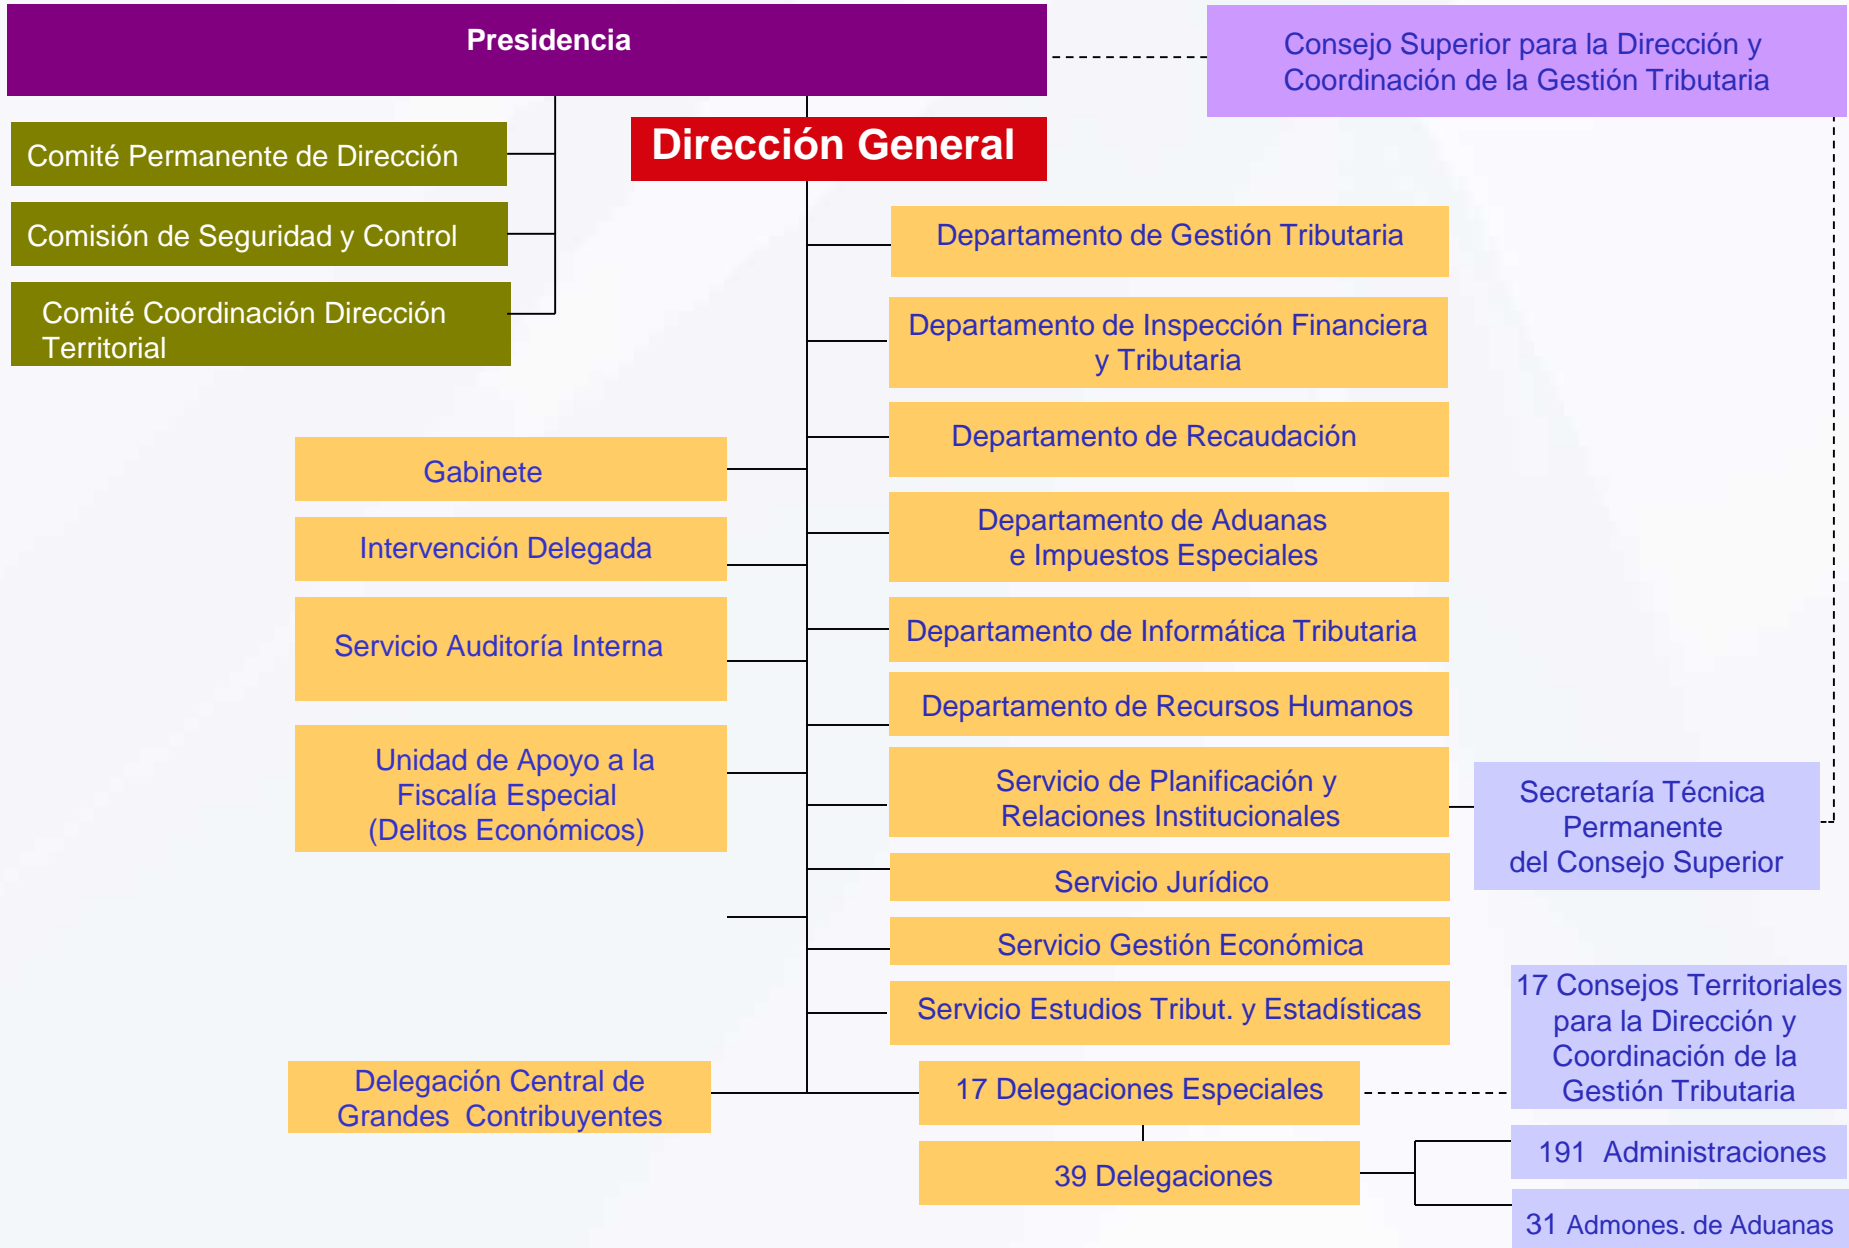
Presidencia

Consejo Superior para la Dirección y Coordinación de la Gestión Tributaria

Comité Permanente de Dirección

Comisión de Seguridad y Control

Comité Coordinación Dirección Territorial

Dirección General

Departamento de Gestión Tributaria

Departamento de Inspección Financiera y Tributaria

Departamento de Recaudación

Departamento de Aduanas e Impuestos Especiales

Departamento de Informática Tributaria

Departamento de Recursos Humanos

Servicio de Planificación y Relaciones Institucionales

Servicio Jurídico

Servicio Gestión Económica

Servicio Estudios Tribut. y Estadísticas

Gabinete

Intervención Delegada

Servicio Auditoría Interna

Unidad de Apoyo a la Fiscalía Especial (Delitos Económicos)

Secretaría Técnica Permanente del Consejo Superior

17 Consejos Territoriales para la Dirección y Coordinación de la Gestión Tributaria

Delegación Central de Grandes Contribuyentes

17 Delegaciones Especiales

39 Delegaciones

191 Administraciones

31 Admones. de Aduanas